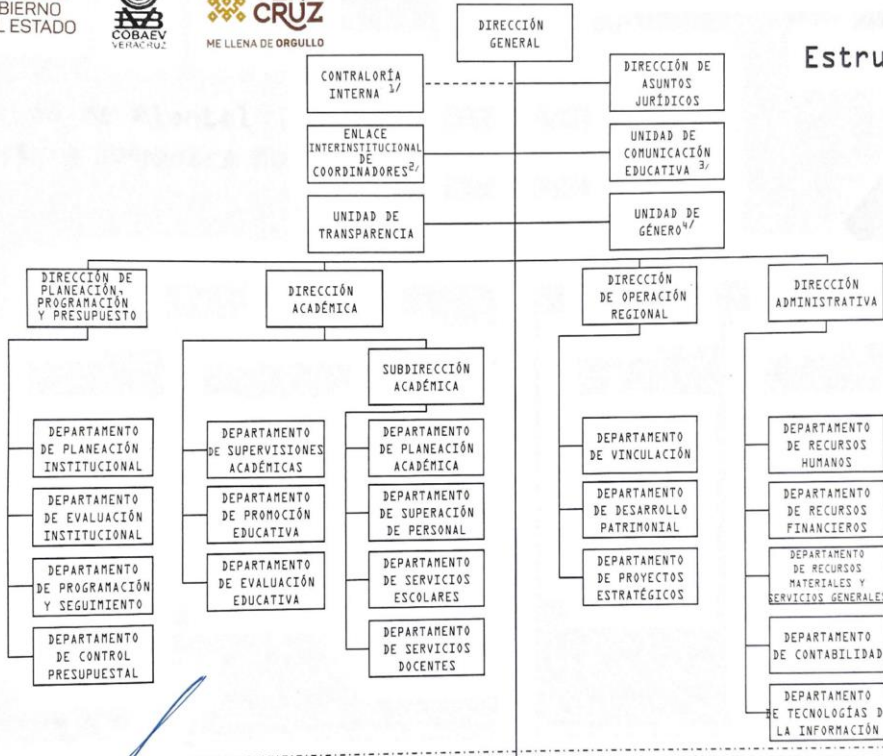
BIERNO
L ESTADO

COBAEV
VERACRUZ

CRUZ
ME LLENA DE ORGULLO

Estru

DIRECCIÓN GENERAL

CONTRALORÍA INTERNA 1/

DIRECCIÓN DE ASUNTOS JURÍDICOS

ENLACE INTERINSTITUCIONAL DE COORDINADORES 2/

UNIDAD DE COMUNICACIÓN EDUCATIVA 3/

UNIDAD DE TRANSPARENCIA

UNIDAD DE GÉNERO 4/

DIRECCIÓN DE PLANEACIÓN, PROGRAMACIÓN Y PRESUPUESTO

DEPARTAMENTO DE PLANEACIÓN INSTITUCIONAL

DEPARTAMENTO DE EVALUACIÓN INSTITUCIONAL

DEPARTAMENTO DE PROGRAMACIÓN Y SEGUIMIENTO

DEPARTAMENTO DE CONTROL PRESUPUESTAL

DIRECCIÓN ACADÉMICA

DEPARTAMENTO DE SUPERVISIONES ACADÉMICAS

DEPARTAMENTO DE PROMOCIÓN EDUCATIVA

DEPARTAMENTO DE EVALUACIÓN EDUCATIVA

SUBDIRECCIÓN ACADÉMICA

DEPARTAMENTO DE PLANEACIÓN ACADÉMICA

DEPARTAMENTO DE SUPERACIÓN DE PERSONAL

DEPARTAMENTO DE SERVICIOS ESCOLARES

DEPARTAMENTO DE SERVICIOS DOCENTES

DIRECCIÓN DE OPERACIÓN REGIONAL

DEPARTAMENTO DE VINCULACIÓN

DEPARTAMENTO DE DESARROLLO PATRIMONIAL

DEPARTAMENTO DE PROYECTOS ESTRATÉGICOS

DIRECCIÓN ADMINISTRATIVA

DEPARTAMENTO DE RECURSOS HUMANOS

DEPARTAMENTO DE RECURSOS FINANCIEROS

DEPARTAMENTO DE RECURSOS MATERIALES Y SERVICIOS GENERALES

DEPARTAMENTO DE CONTABILIDAD

DEPARTAMENTO DE TECNOLOGÍAS D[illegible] LA INFORMACIÓN